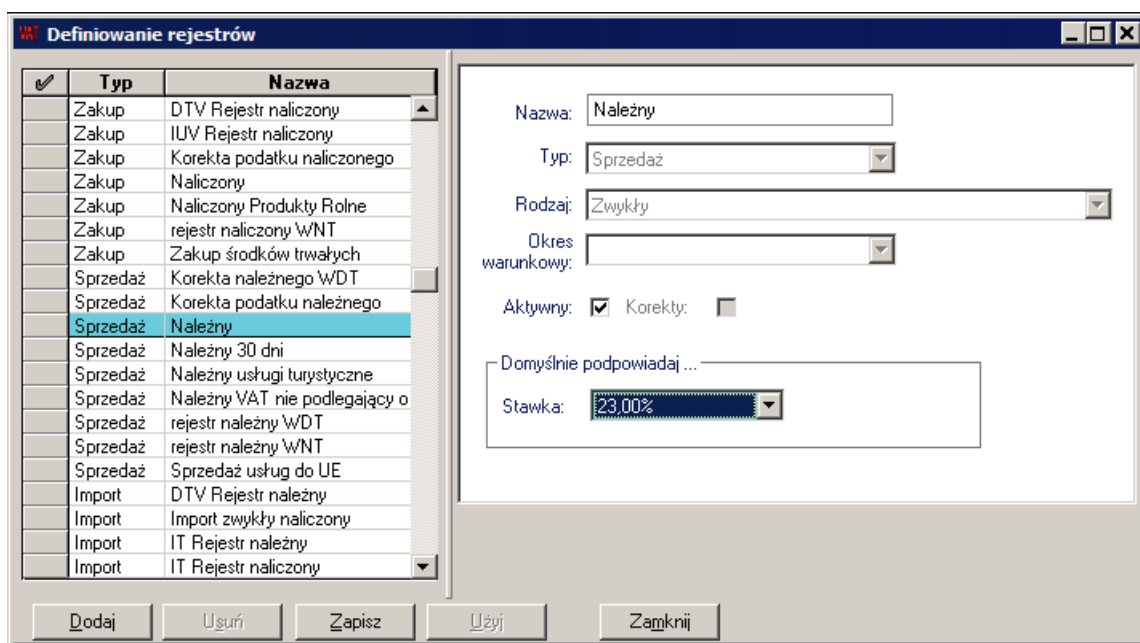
VAT Definiowanie rejestrów

| ✔ | Typ | Nazwa |
|---|---|---|
| | Zakup | DTV Rejestr naliczony |
| | Zakup | IUV Rejestr naliczony |
| | Zakup | Korekta podatku naliczonego |
| | Zakup | Naliczony |
| | Zakup | Naliczony Produkty Rolne |
| | Zakup | rejestr naliczony WNT |
| | Zakup | Zakup środków trwałych |
| | Sprzedaż | Korekta należnego WDT |
| | Sprzedaż | Korekta podatku należnego |
| | Sprzedaż | Należny |
| | Sprzedaż | Należny 30 dni |
| | Sprzedaż | Należny usługi turystyczne |
| | Sprzedaż | Należny VAT nie podlegający o |
| | Sprzedaż | rejestr należny WDT |
| | Sprzedaż | rejestr należny WNT |
| | Sprzedaż | Sprzedaż usług do UE |
| | Import | DTV Rejestr należny |
| | Import | Import zwykły naliczony |
| | Import | IT Rejestr należny |
| | Import | IT Rejestr naliczony |

Nazwa: Należny
Typ: Sprzedaż
Rodzaj: Zwykły
Okres warunkowy:
Aktywny: ☑ Korekty: ☐

Domyślnie podpowiadaj ...
Stawka: 23,00%

Dodaj Usuń Zapisz Użyj Zamknij